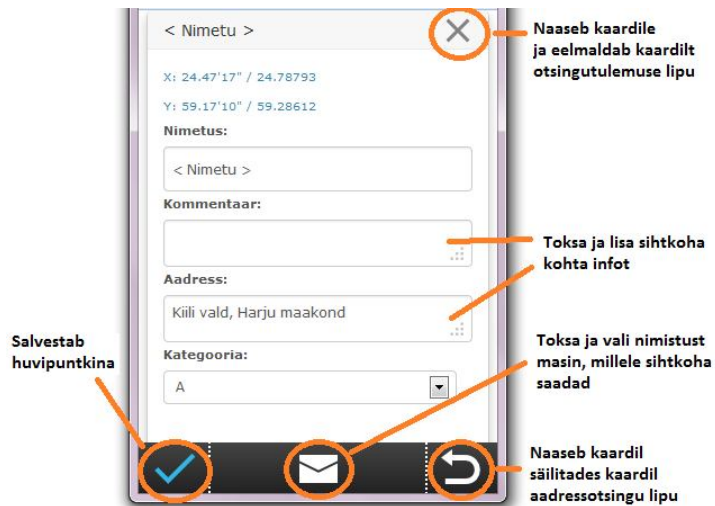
< Nimetu >

X: 24.47'17" / 24.78793

Y: 59.17'10" / 59.28612

Nimetus:

< Nimetu >

Kommentaar:

Aadress:

Kiili vald, Harju maakond

Kategooria:

A

Naaseb kaardile ja eemaldab kaardilt otsingutulemuse lipu

Toksa ja lisa sihtkoha kohta infot

Toksa ja vali nimistust masin, millele sihtkoha saadad

Salvestab huvipuntkina

Naaseb kaardil säilitades kaardil aadressotsingu lipu